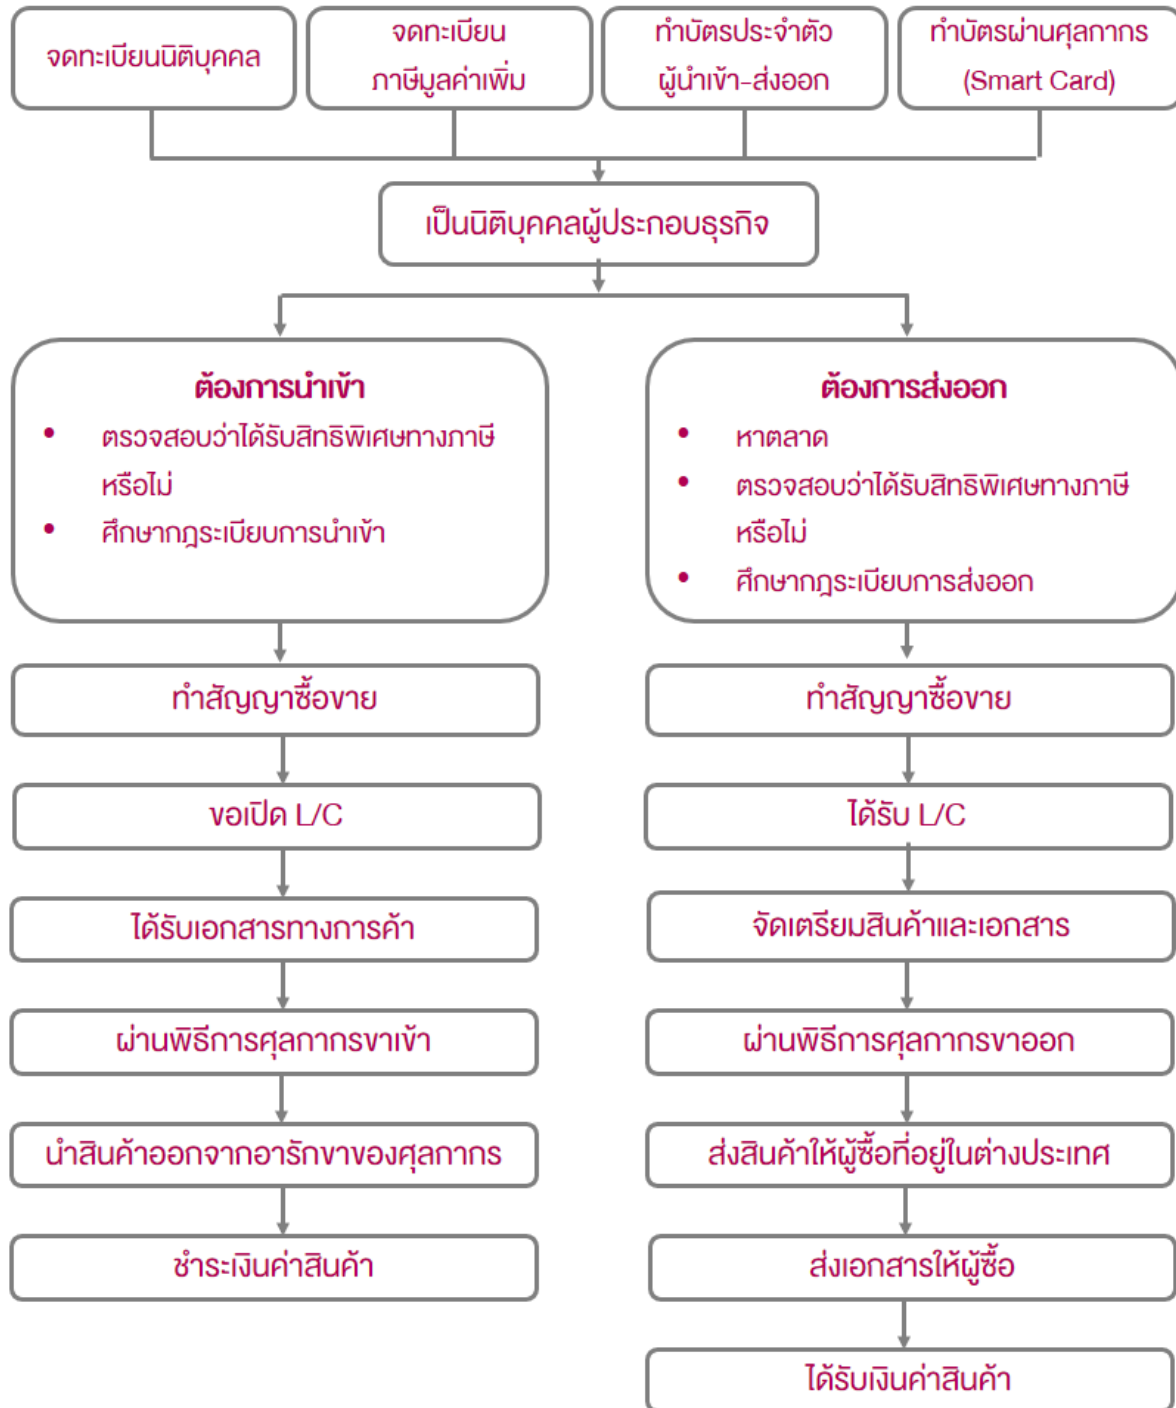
จดทะเบียนนิติบุคคล

จดทะเบียนภาษีมูลค่าเพิ่ม

ทำบัตรประจำตัวผู้นำเข้า-ส่งออก

ทำบัตรผ่านศุลกากร (Smart Card)

เป็นนิติบุคคลผู้ประกอบธุรกิจ

ต้องการนำเข้า
• ตรวจสอบว่าได้รับสิทธิพิเศษทางภาษีหรือไม่
• ศึกษากฎระเบียบการนำเข้า

ทำสัญญาซื้อขาย

ขอเปิด L/C

ได้รับเอกสารทางการค้า

ผ่านพิธีการศุลกากรขาเข้า

นำสินค้าออกจากอารักขาของศุลกากร

ชำระเงินค่าสินค้า

ต้องการส่งออก
• หาตลาด
• ตรวจสอบว่าได้รับสิทธิพิเศษทางภาษีหรือไม่
• ศึกษากฎระเบียบการส่งออก

ทำสัญญาซื้อขาย

ได้รับ L/C

จัดเตรียมสินค้าและเอกสาร

ผ่านพิธีการศุลกากรขาออก

ส่งสินค้าให้ผู้ซื้อที่อยู่ในต่างประเทศ

ส่งเอกสารให้ผู้ซื้อ

ได้รับเงินค่าสินค้า